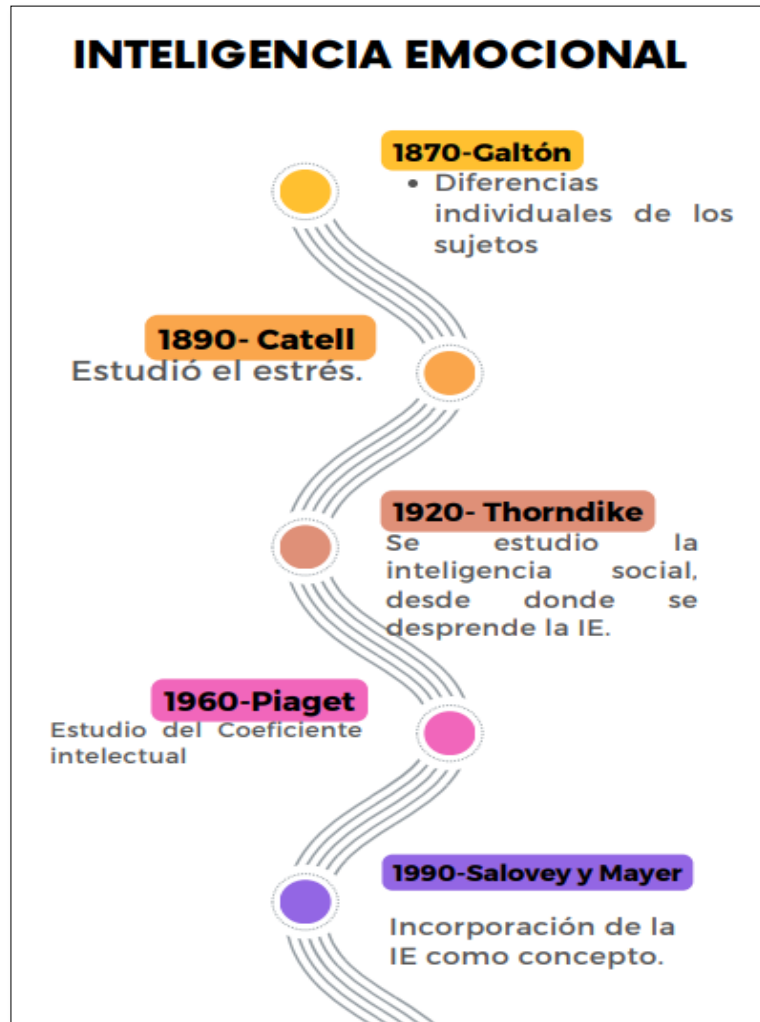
INTELIGENCIA EMOCIONAL

1870-Galtón

• Diferencias individuales de los sujetos

1890- Catell

Estudió el estrés.

1920- Thorndike

Se estudio la inteligencia social, desde donde se desprende la IE.

1960-Piaget

Estudio del Coeficiente intelectual

1990-Salovey y Mayer

Incorporación de la IE como concepto.